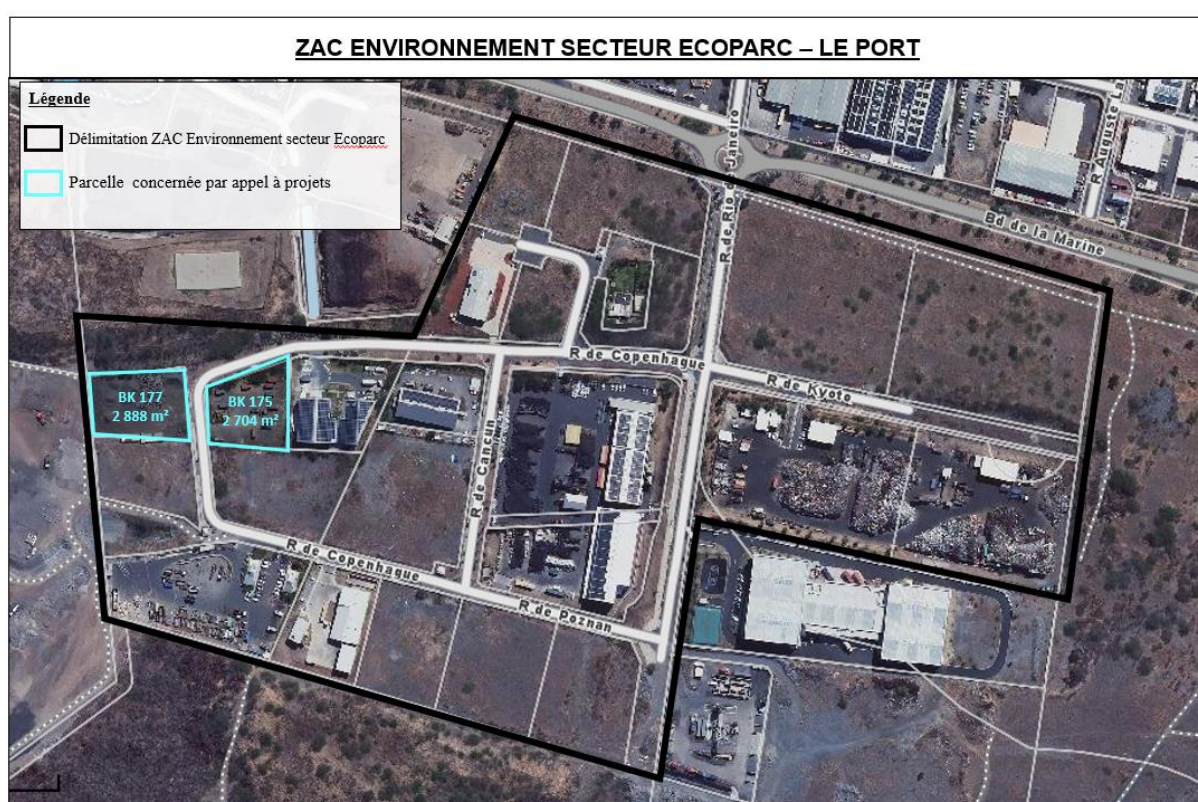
ZAC ENVIRONNEMENT SECTEUR ECOPARC – LE PORT

Légende

Délimitation ZAC Environnement secteur Ecoparc

Parcelle concernée par appel à projets

R. de Rio de Janeiro

R. Auguste La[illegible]

Bd de la Marine

R. de Copenhague

R. de Kyoto

BK 177
2 888 m²

BK 175
2 704 m²

R. de Cancun

R. de Copenhague

R. de Poznan